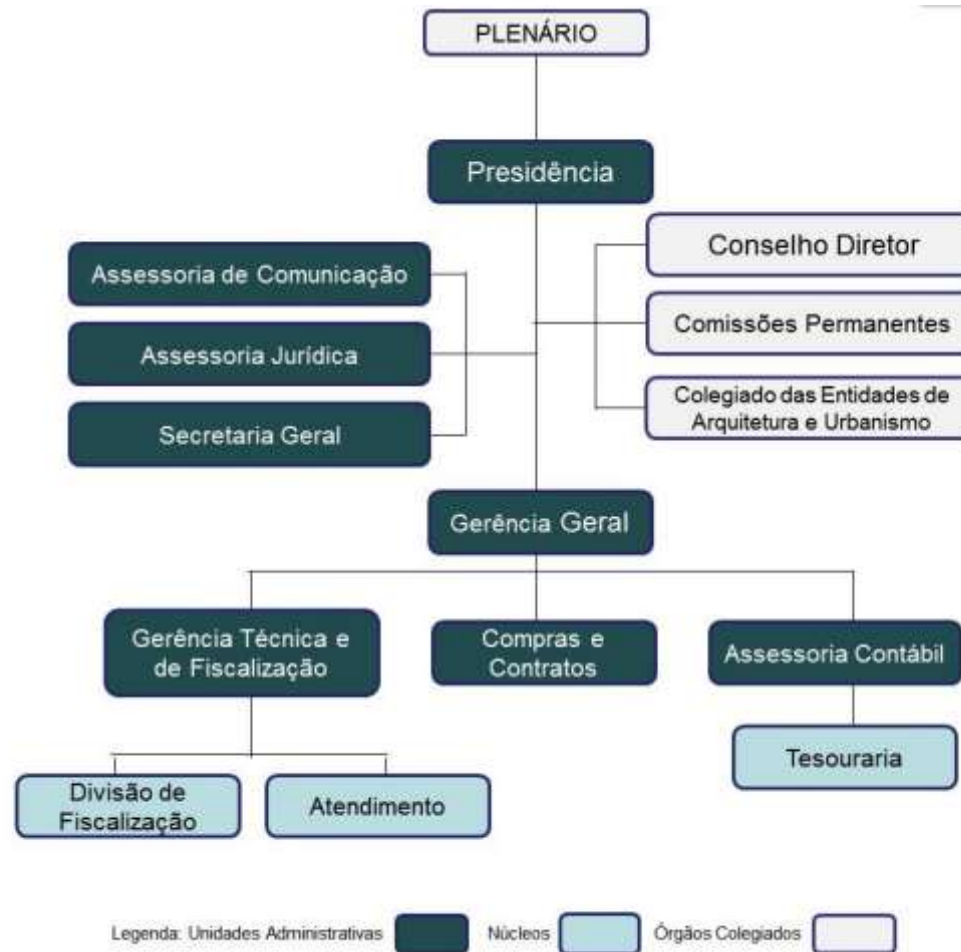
PLENÁRIO

Presidência

Assessoria de Comunicação

Assessoria Jurídica

Secretaria Geral

Conselho Diretor

Comissões Permanentes

Colegiado das Entidades de Arquitetura e Urbanismo

Gerência Geral

Gerência Técnica e de Fiscalização

Compras e Contratos

Assessoria Contábil

Tesouraria

Divisão de Fiscalização

Atendimento

Legenda: Unidades Administrativas Núcleos Órgãos Colegiados